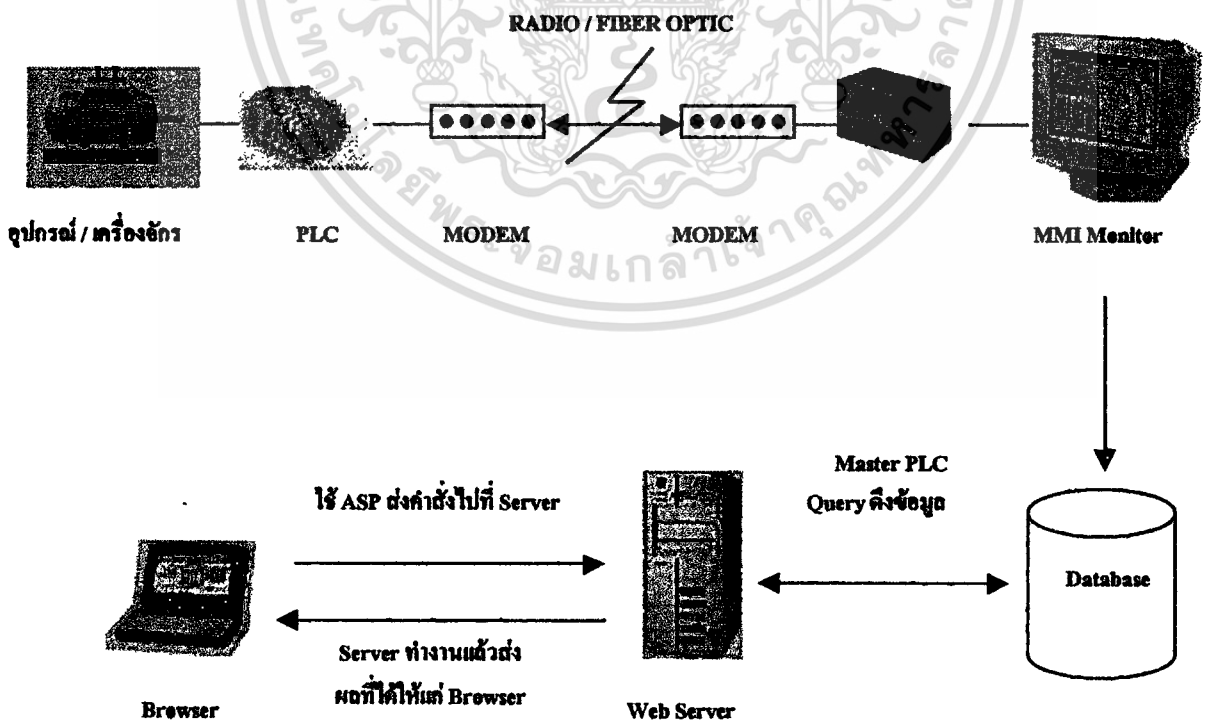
RADIO / FIBER OPTIC

อุปกรณ์ / เครื่องจักร

PLC

MODEM

MODEM

MMI Moniter

ใช้ ASP ส่งคำสั่งไปที่ Server

Master PLC

Query ดึงข้อมูล

Database

Server ทำงานแล้วส่ง ผลที่ได้ให้แก่ Browser

Browser

Web Server